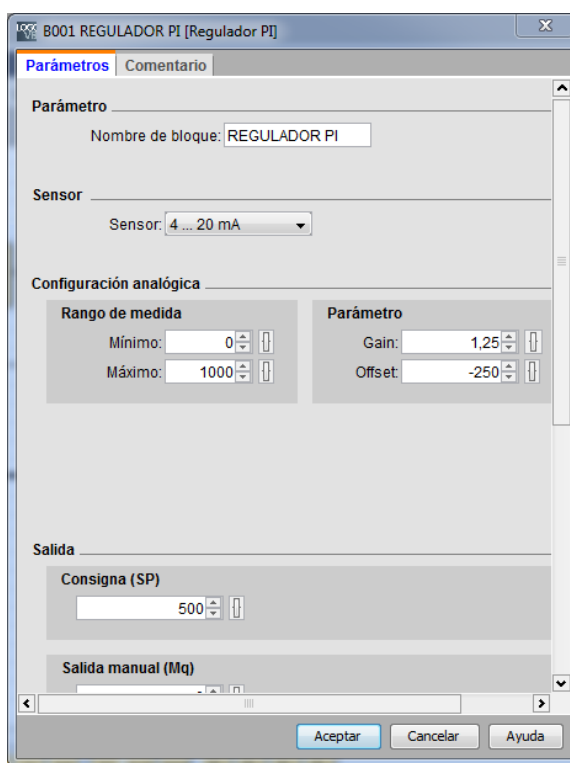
B001 REGULADOR PI [Regulador PI]

Parámetros Comentario

Parámetro

Nombre de bloque: REGULADOR PI

Sensor

Sensor: 4 ... 20 mA

Configuración analógica

Rango de medida

Mínimo: 0

Máximo: 1000

Parámetro

Gain: 1,25

Offset: -250

Salida

Consigna (SP)

500

Salida manual (Mq)

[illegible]

Aceptar Cancelar Ayuda